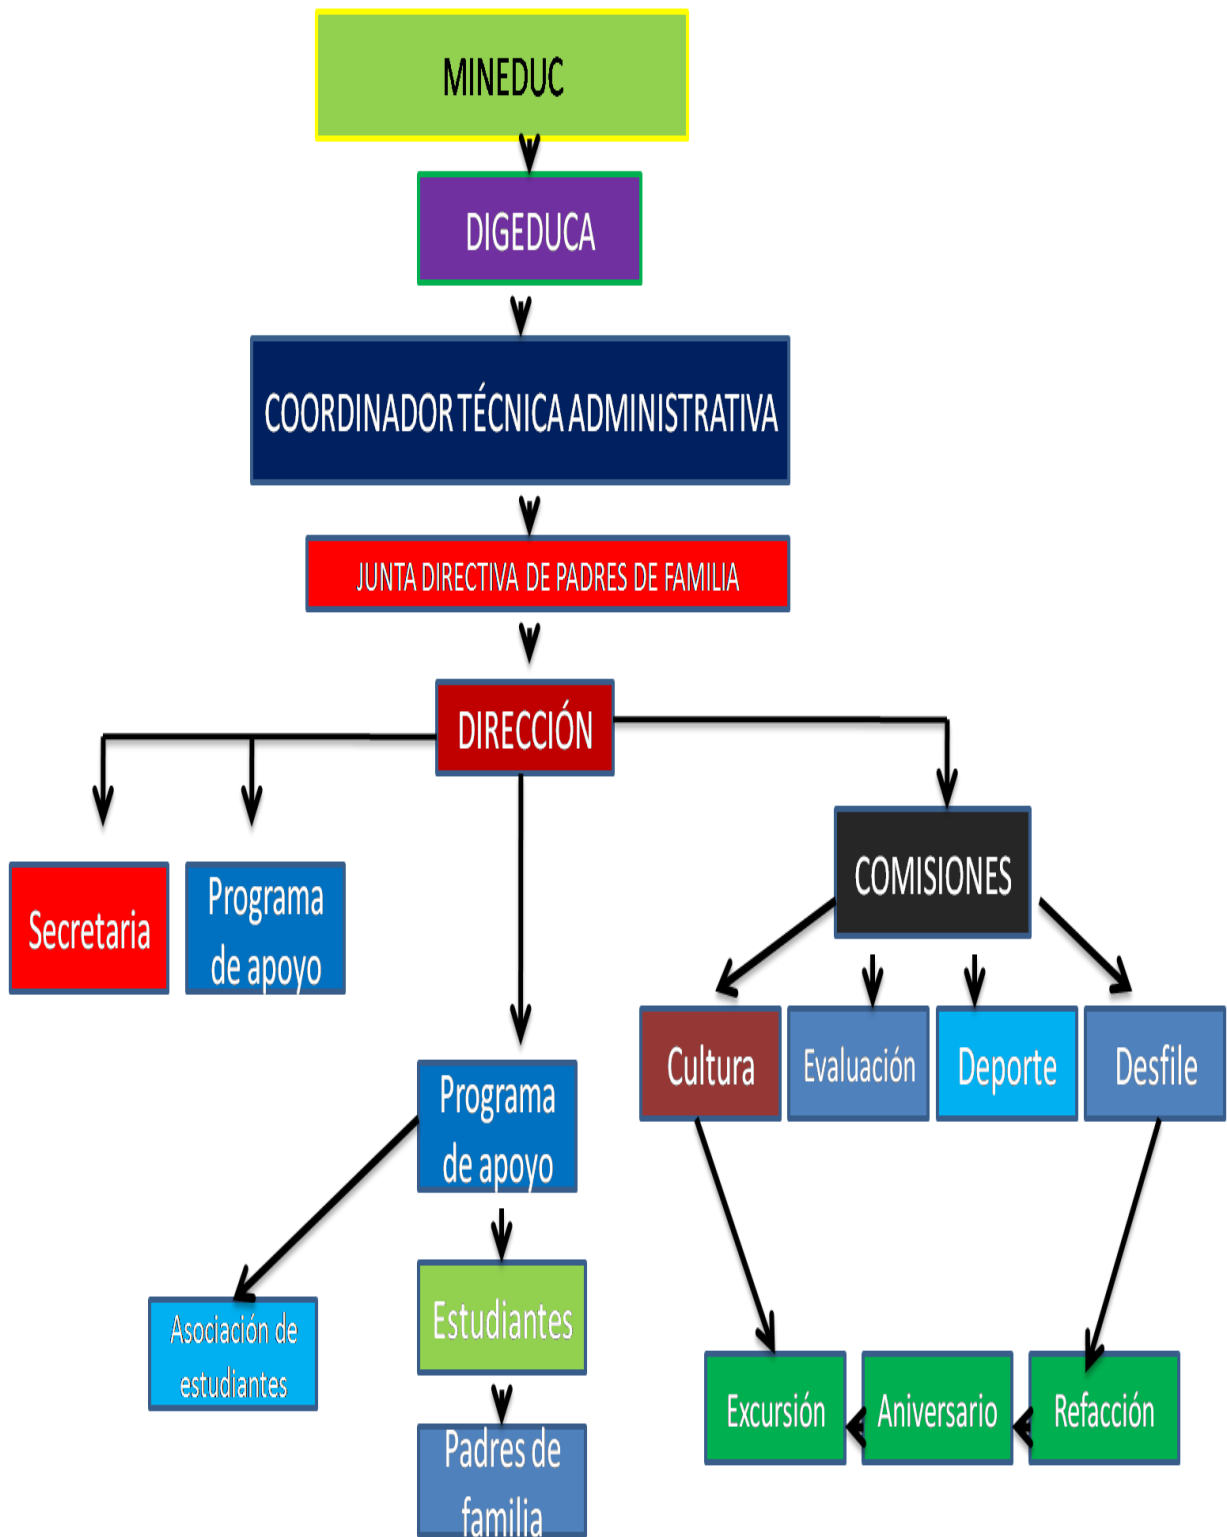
MINEDUC

DIGEDUCA

COORDINADOR TÉCNICA ADMINISTRATIVA

JUNTA DIRECTIVA DE PADRES DE FAMILIA

DIRECCIÓN

Secretaria

Programa de apoyo

COMISIONES

Cultura

Evaluación

Deporte

Desfile

Programa de apoyo

Asociación de estudiantes

Estudiantes

Padres de familia

Excursión

Aniversario

Refacción